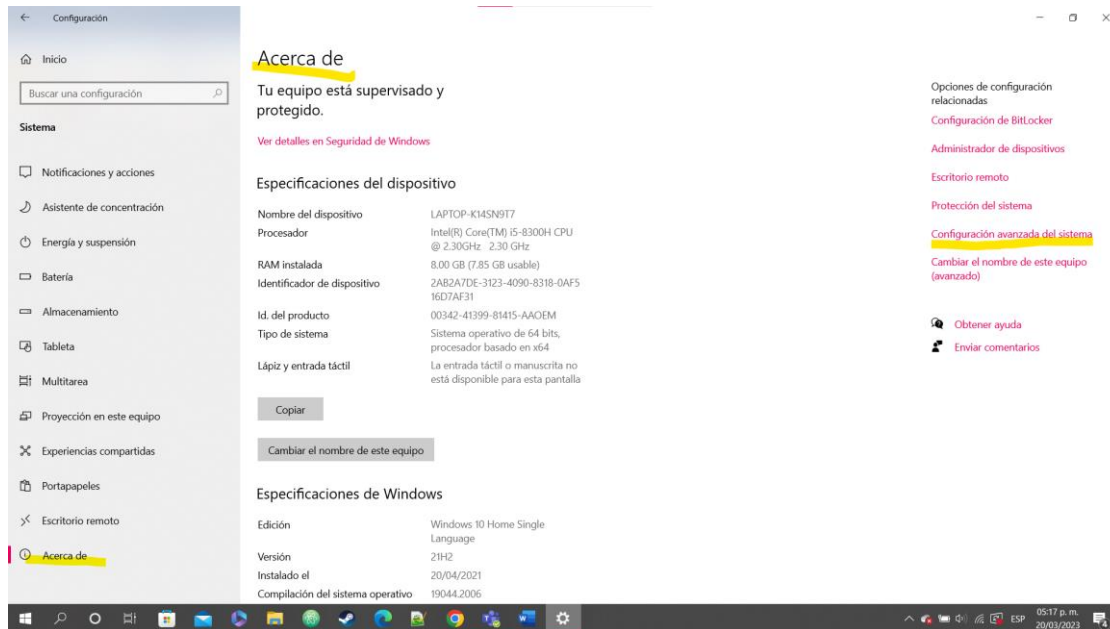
Configuración

Inicio

Buscar una configuración

Sistema

Notificaciones y acciones

Asistente de concentración

Energía y suspensión

Batería

Almacenamiento

Tableta

Multitarea

Proyección en este equipo

Experiencias compartidas

Portapapeles

Escritorio remoto

Acerca de

Acerca de

Tu equipo está supervisado y protegido.

Ver detalles en Seguridad de Windows

Especificaciones del dispositivo

| | |
|---|---|
| Nombre del dispositivo | LAPTOP-K14SN9T7 |
| Procesador | Intel(R) Core(TM) i5-8300H CPU @ 2.30GHz 2.30 GHz |
| RAM instalada | 8.00 GB (7.85 GB usable) |
| Identificador de dispositivo | 2AB2A7DE-3123-4090-8318-0AF516D7AF31 |
| Id. del producto | 00342-41399-81415-AAOEM |
| Tipo de sistema | Sistema operativo de 64 bits, procesador basado en x64 |
| Lápiz y entrada táctil | La entrada táctil o manuscrita no está disponible para esta pantalla |

Copiar

Cambiar el nombre de este equipo

Especificaciones de Windows

| | |
|---|---|
| Edición | Windows 10 Home Single Language |
| Versión | 21H2 |
| Instalado el | 20/04/2021 |
| Compilación del sistema operativo | 19044.2006 |

Opciones de configuración relacionadas

Configuración de BitLocker

Administrador de dispositivos

Escritorio remoto

Protección del sistema

Configuración avanzada del sistema

Cambiar el nombre de este equipo (avanzado)

Obtener ayuda

Enviar comentarios

ESP 05:17 p. m. 20/03/2023